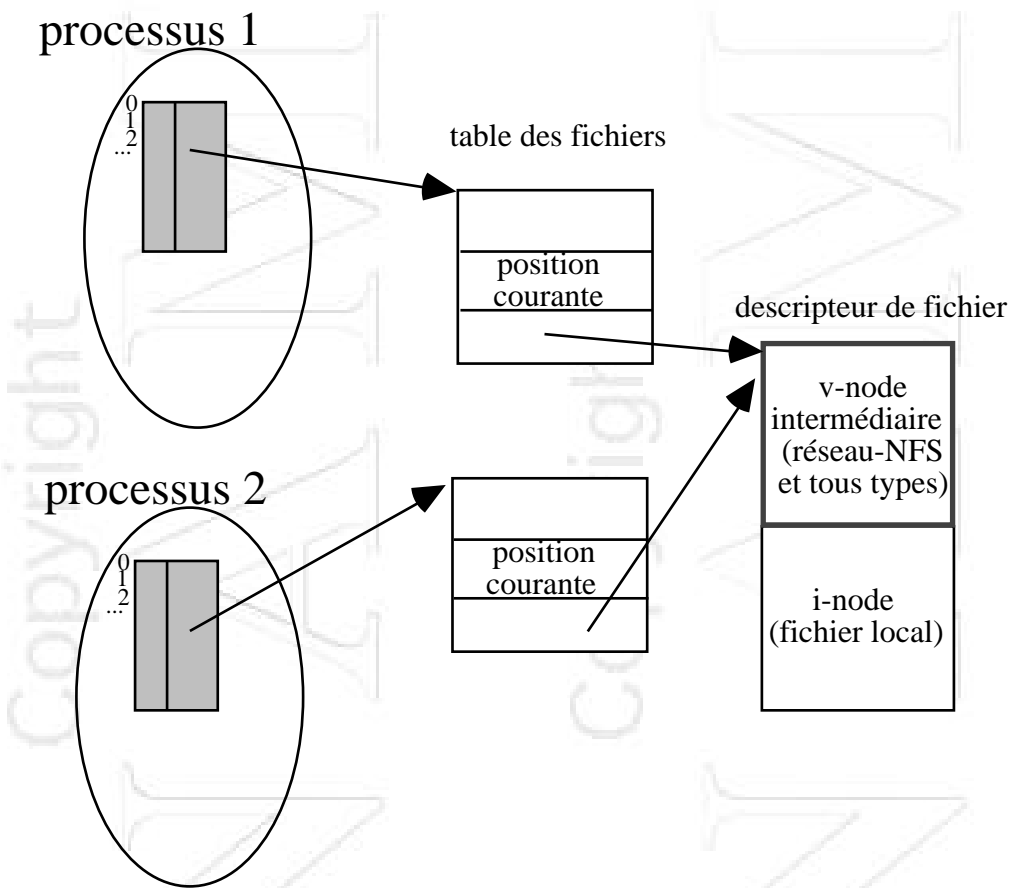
processus 1

0
1
2
...

table des fichiers

position courante

descripteur de fichier

v-node intermédiaire (réseau-NFS et tous types)

processus 2

0
1
2
...

position courante

i-node (fichier local)

Copyright

Copyright